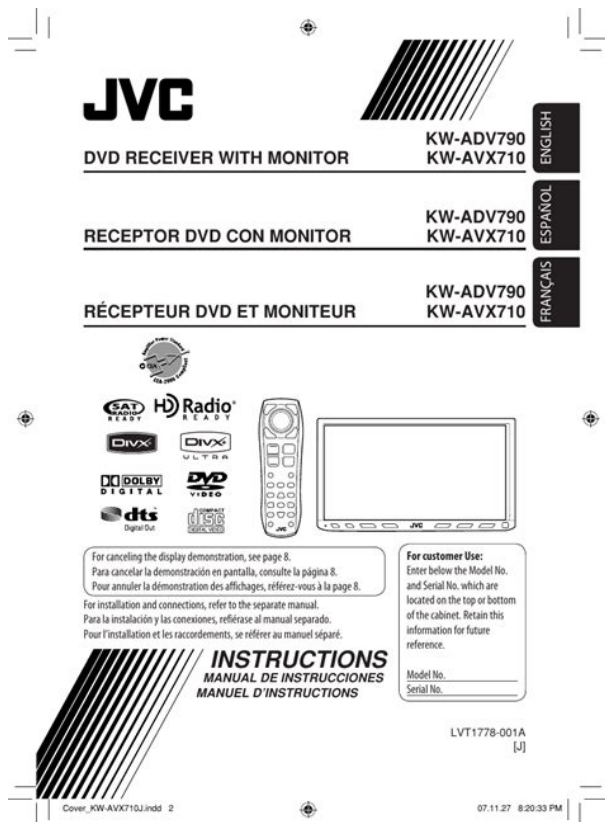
JVC

ENGLISH

DVD RECEIVER WITH MONITOR KW-ADV790 KW-AVX710

ESPAÑOL

RECEPTOR DVD CON MONITOR KW-ADV790 KW-AVX710

FRANÇAIS

RÉCEPTEUR DVD ET MONITEUR KW-ADV790 KW-AVX710

SAT RADIO READY

HD Radio READY

DIVX

DIVX ULTRA

DOLBY DIGITAL

DVD VIDEO

dts Digital Out

COMPACT DISC DIGITAL VIDEO

JVC

For canceling the display demonstration, see page 8.
Para cancelar la demostración en pantalla, consulte la página 8.
Pour annuler la démonstration des affichages, référez-vous à la page 8.

For installation and connections, refer to the separate manual.
Para la instalación y las conexiones, refiérase al manual separado.
Pour l'installation et les raccordements, se référer au manuel séparé.

For customer Use:
Enter below the Model No. and Serial No. which are located on the top or bottom of the cabinet. Retain this information for future reference.

Model No.
Serial No.

INSTRUCTIONS
MANUAL DE INSTRUCCIONES
MANUEL D'INSTRUCTIONS

LVT1778-001A
[J]

Cover_KW-AVX710J.indd 2

07.11.27 8:20:33 PM